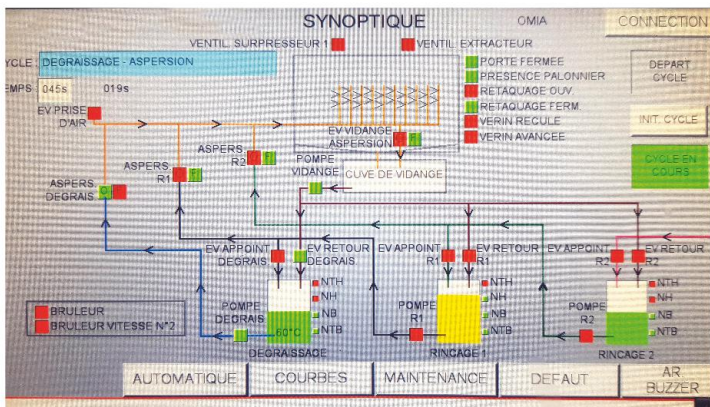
SYNOPTIQUE

OMIA

CONNECTION

VENTIL. SURPRESSEUR 1

VENTIL. EXTRACTEUR

YCLE : DEGRAISSAGE - ASPERSION

EMPS 045s 019s

PORTE FERMEE

PRESENCE PALONNIER

RETAQUAGE OUV

RETAQUAGE FERM

VERIN RECULE

VERIN AVANCEE

DEPART CYCLE

INIT. CYCLE

CYCLE EN COURS

EV PRISE D'AIR

EV VIDANGE ASPERSION

ASPERS. R2

ASPERS. R1

POMPE VIDANGE

CUVE DE VIDANGE

ASPERS. DEGRAIS

EV APPOINT DEGRAIS

EV RETOUR DEGRAIS

EV APPOINT R1

EV RETOUR R1

EV APPOINT R2

EV RETOUR R2

NTH

NH

NB

NTB

NTH

NH

NB

NTB

NTH

NH

NB

NTB

BRULEUR

BRULEUR VITESSE N°2

POMPE DEGRAIS

60°C

DEGRAISSAGE

POMPE R1

RINCAGE 1

POMPE R2

RINCAGE 2

AUTOMATIQUE

COURBES

MAINTENANCE

DEFAUT

AR. BUZZER